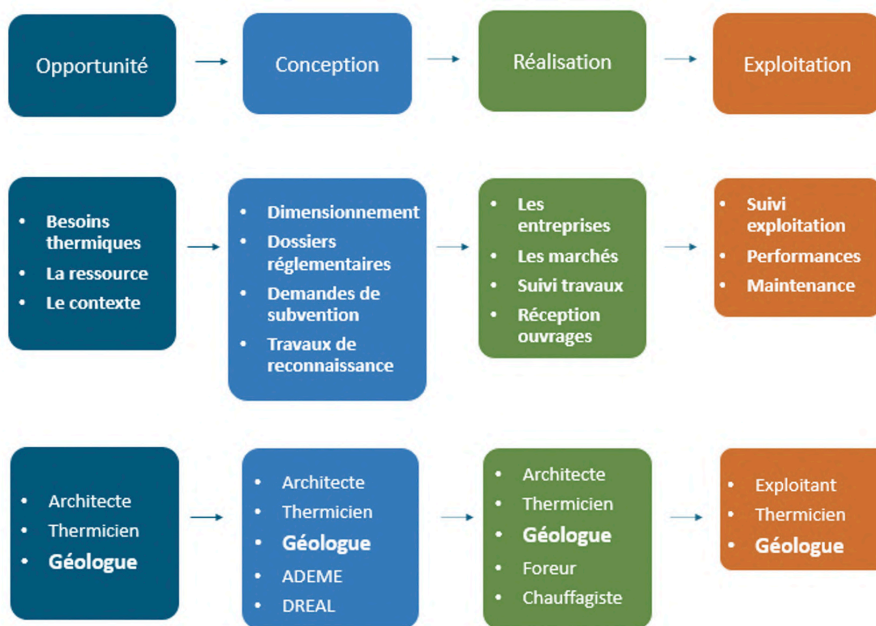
Opportunité

Conception

Réalisation

Exploitation

- Besoins thermiques
- La ressource
- Le contexte

- Dimensionnement
- Dossiers réglementaires
- Demandes de subvention
- Travaux de reconnaissance

- Les entreprises
- Les marchés
- Suivi travaux
- Réception ouvrages

- Suivi exploitation
- Performances
- Maintenance

- Architecte
- Thermicien
- Géologue

- Architecte
- Thermicien
- Géologue
- ADEME
- DREAL

- Architecte
- Thermicien
- Géologue
- Foreur
- Chauffagiste

- Exploitant
- Thermicien
- Géologue